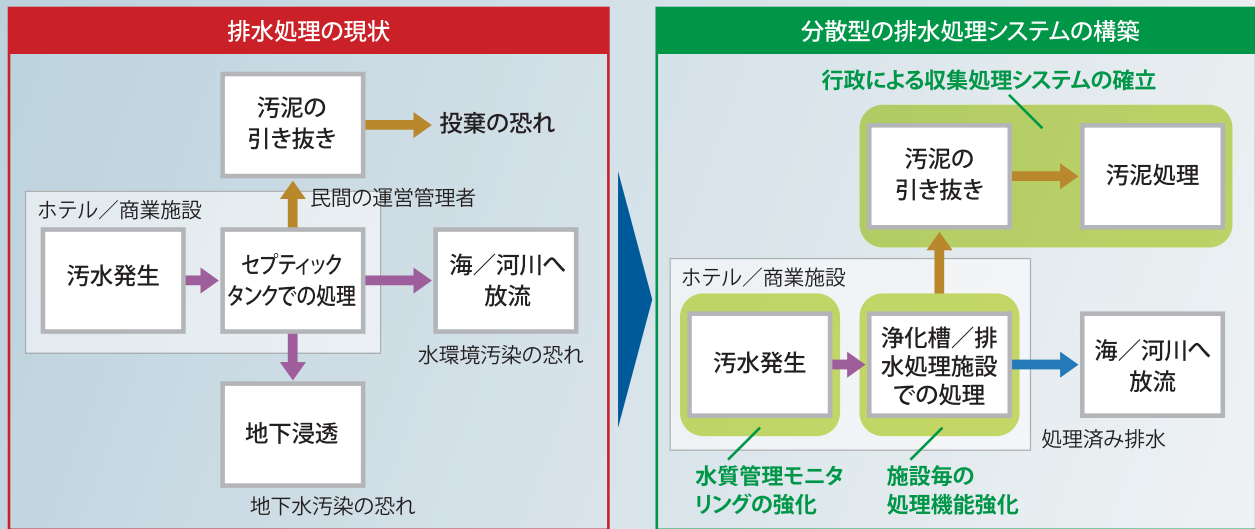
排水処理の現状

汚泥の引き抜き

投棄の恐れ

民間の運営管理者

ホテル／商業施設

汚水発生

セプティックタンクでの処理

海／河川へ放流

水環境汚染の恐れ

地下浸透

地下水汚染の恐れ

分散型の排水処理システムの構築

行政による収集処理システムの確立

汚泥の引き抜き

汚泥処理

ホテル／商業施設

汚水発生

浄化槽／排水処理施設での処理

海／河川へ放流

処理済み排水

水質管理モニタリングの強化

施設毎の処理機能強化